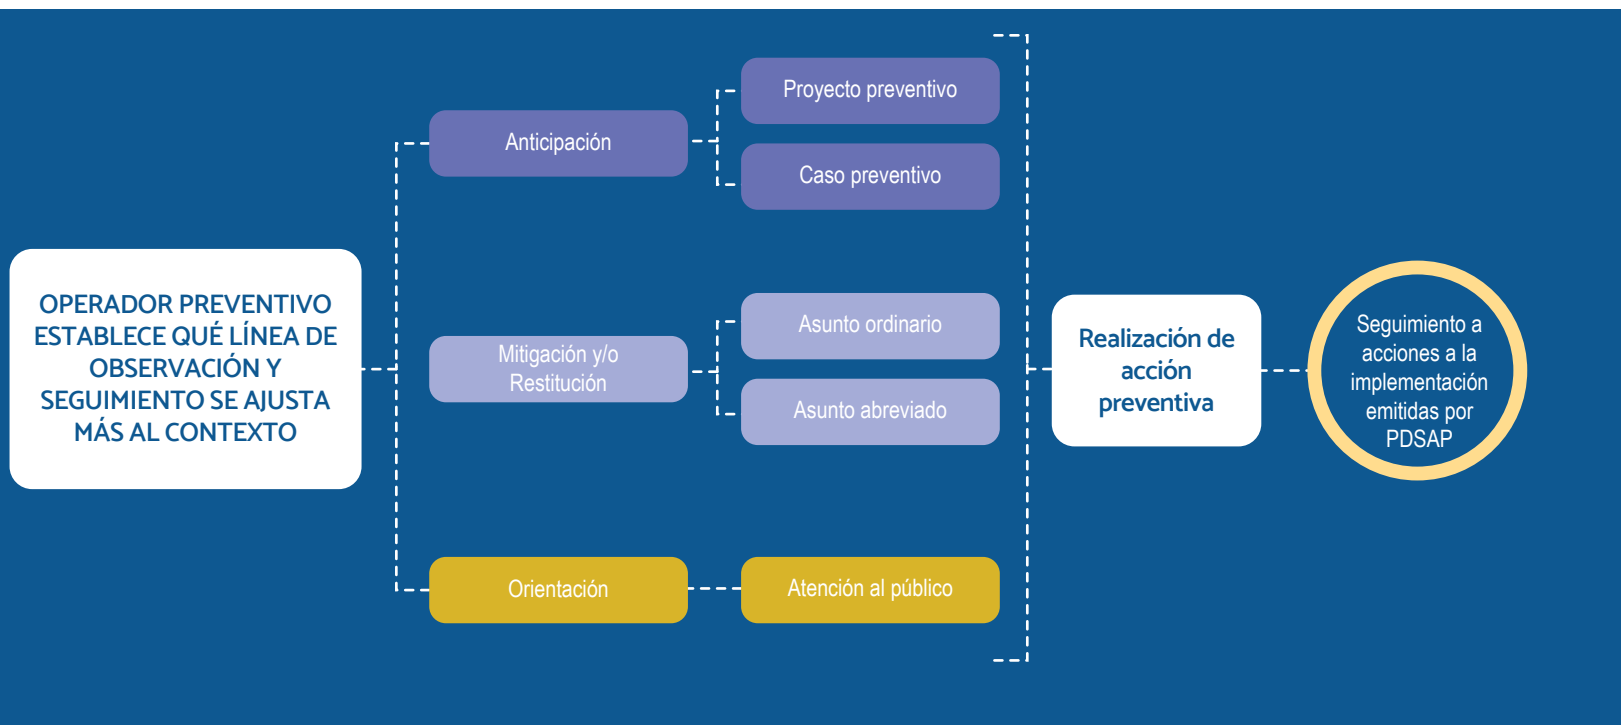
OPERADOR PREVENTIVO ESTABLECE QUÉ LÍNEA DE OBSERVACIÓN Y SEGUIMIENTO SE AJUSTA MÁS AL CONTEXTO

Anticipación

Proyecto preventivo

Caso preventivo

Mitigación y/o Restitución

Asunto ordinario

Asunto abreviado

Orientación

Atención al público

Realización de acción preventiva

Seguimiento a acciones a la implementación emitidas por PDSAP